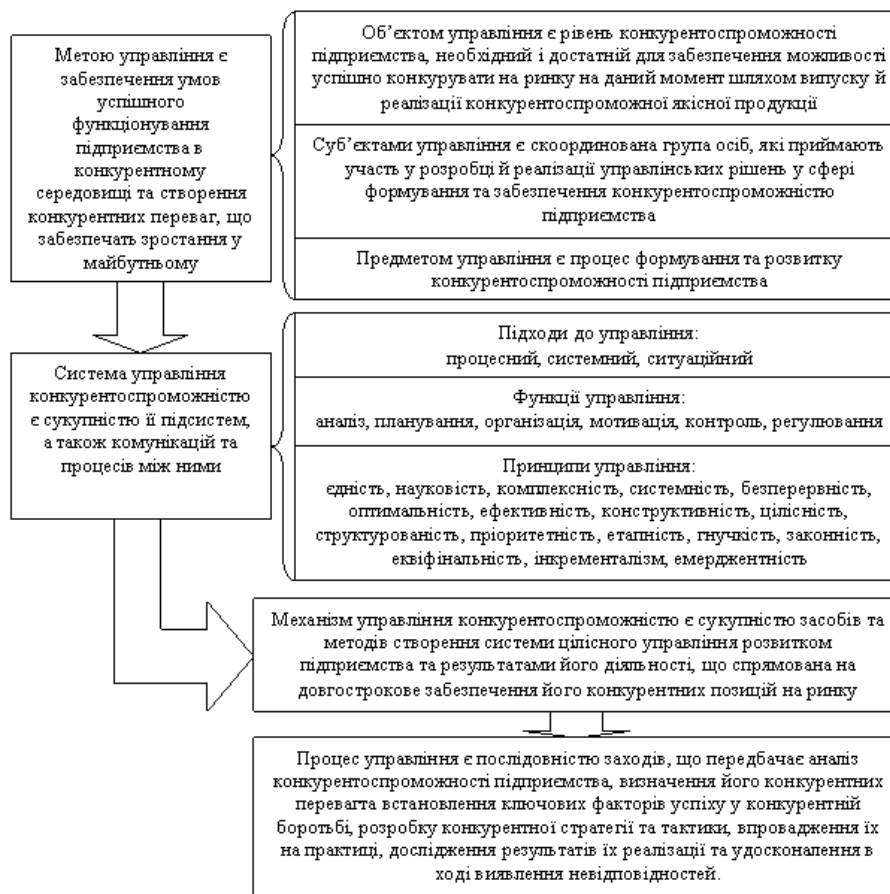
Метою управління є забезпечення умов успішного функціонування підприємства в конкурентному середовищі та створення конкурентних переваг, що забезпечать зростання у майбутньому

Об'єктом управління є рівень конкурентоспроможності підприємства, необхідний і достатній для забезпечення можливості успішно конкурувати на ринку на даний момент шляхом випуску й реалізації конкурентоспроможної якісної продукції

Суб'єктами управління є скоординована група осіб, які приймають участь у розробці й реалізації управлінських рішень у сфері формування та забезпечення конкурентоспроможністю підприємства

Предметом управління є процес формування та розвитку конкурентоспроможності підприємства

Система управління конкурентоспроможністю є сукупністю її підсистем, а також комунікацій та процесів між ними

Підходи до управління:
процесний, системний, ситуаційний

Функції управління:
аналіз, планування, організація, мотивація, контроль, регулювання

Принципи управління:
єдність, науковість, комплексність, системність, безперервність, оптимальність, ефективність, конструктивність, цілісність, структурованість, пріоритетність, етапність, гнучкість, законність, еквіфінальність, інкременталізм, емерджентність

Механізм управління конкурентоспроможністю є сукупністю засобів та методів створення системи цілісного управління розвитком підприємства та результатами його діяльності, що спрямована на довгострокове забезпечення його конкурентних позицій на ринку

Процес управління є послідовністю заходів, що передбачає аналіз конкурентоспроможності підприємства, визначення його конкурентних переваг та встановлення ключових факторів успіху у конкурентній боротьбі, розробку конкурентної стратегії та тактики, впровадження їх на практиці, дослідження результатів їх реалізації та удосконалення в ході виявлення невідповідностей.